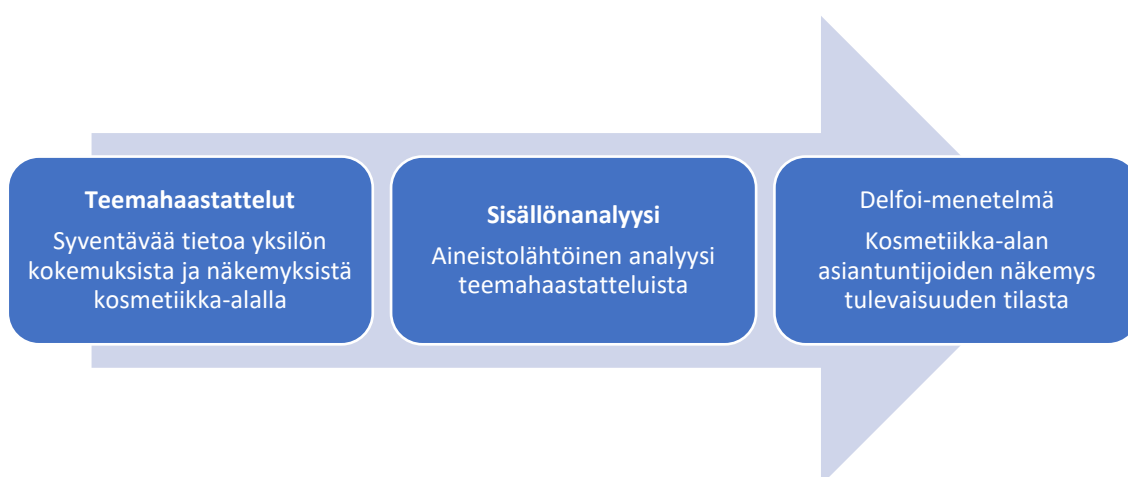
Teemahaastattelut

Syventävää tietoa yksilön kokemuksista ja näkemyksistä kosmetiikka-alalla

Sisällönanalyysi

Aineistolähtöinen analyysi teemahaastatteluista

Delfoi-menetelmä

Kosmetiikka-alan asiantuntijoiden näkemys tulevaisuuden tilasta